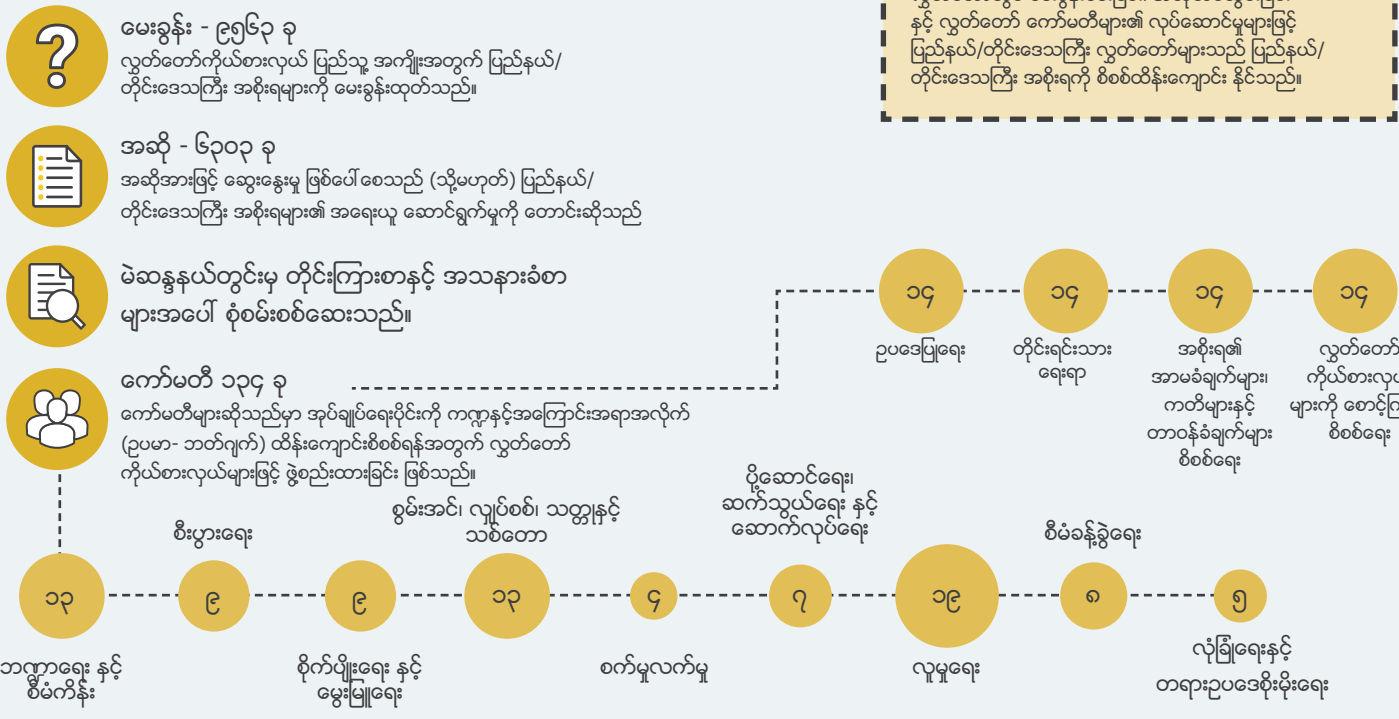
မေးခွန်း - ၉၅၆၃ ခု
လွှတ်တော်ကိုယ်စားလှယ် ပြည်သူ့ အကျိုးအတွက် ပြည်နယ်/ တိုင်းဒေသကြီး အစိုးရများကို မေးခွန်းထုတ်သည်။

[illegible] နှင့် လွှတ်တော် ကော်မတီများ၏ လုပ်ဆောင်မှုများဖြင့် ပြည်နယ်/တိုင်းဒေသကြီး လွှတ်တော်များသည် ပြည်နယ်/ တိုင်းဒေသကြီး အစိုးရကို စိစစ်ထိန်းကျောင်း နိုင်သည်။

အဆို - ၆၃၀၃ ခု
အဆိုအားဖြင့် ဆွေးနွေးမှု ဖြစ်ပေါ်စေသည် (သို့မဟုတ်) ပြည်နယ်/ တိုင်းဒေသကြီး အစိုးရများ၏ အရေးယူ ဆောင်ရွက်မှုကို တောင်းဆိုသည်

မဲဆန္ဒနယ်တွင်းမှ တိုင်းကြားစာနှင့် အသနားခံစာ များအပေါ် စုံစမ်းစစ်ဆေးသည်။

ကော်မတီ ၁၃၄ ခု
ကော်မတီများဆိုသည်မှာ အုပ်ချုပ်ရေးပိုင်းကို ကဏ္ဍနှင့်အကြောင်းအရာအလိုက် (ဥပမာ- ဘတ်ဂျက်) ထိန်းကျောင်းစိစစ်ရန်အတွက် လွှတ်တော် ကိုယ်စားလှယ်များဖြင့် ဖွဲ့စည်းထားခြင်း ဖြစ်သည်။

၁၄
ဥပဒေပြုရေး

၁၄
တိုင်းရင်းသား ရေးရာ

၁၄
အစိုးရ၏ အာမခံချက်များ၊ ကတိများနှင့် တာဝန်ခံချက်များ စိစစ်ရေး

၁၄
လွှတ်တော် ကိုယ်စားလှ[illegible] များကို စောင့်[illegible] စိစစ်ရေး

စီးပွားရေး

စွမ်းအင်၊ လျှပ်စစ်၊ သတ္တုနှင့် သစ်တော

ပို့ဆောင်ရေး၊ ဆက်သွယ်ရေး နှင့် ဆောက်လုပ်ရေး

စီမံခန့်ခွဲရေး

၁၃ ၉ ၉ ၁၃ ၄ ၇ ၁၉ ၈ ၅

ဘဏ္ဍာရေး နှင့် စီမံကိန်း

စိုက်ပျိုးရေး နှင့် မွေးမြူရေး

စက်မှုလက်မှု

လူမှုရေး

လုံခြုံရေးနှင့် တရားဥပဒေစိုးမိုးရေး